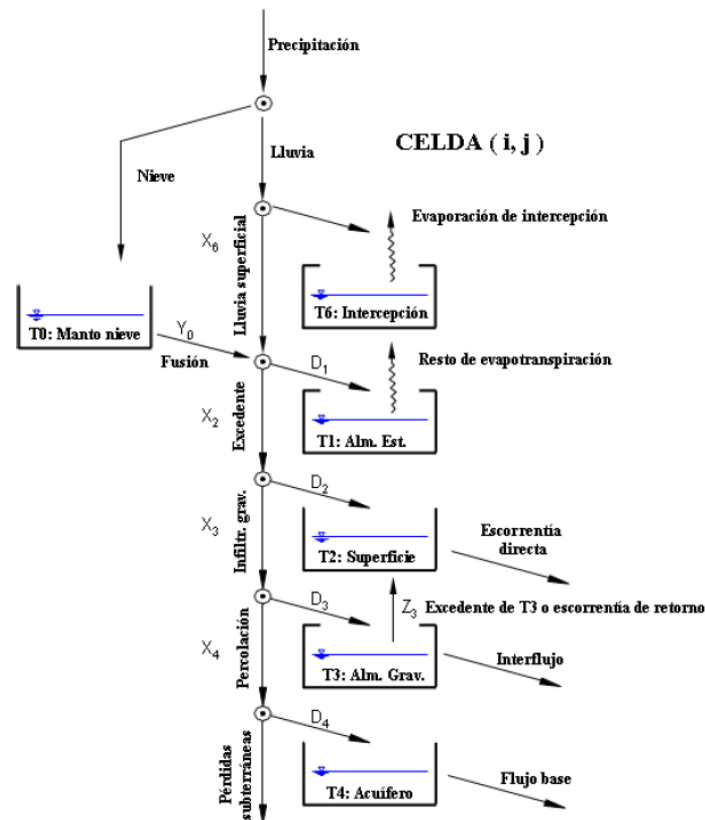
Precipitación

CELDA ( i, j )

Nieve

Lluvia

$X_6$

Lluvia superficial

Evaporación de intercepción

T6: Intercepción

T0: Manto nieve

$Y_0$

Fusión

$D_1$

Resto de evapotranspiración

$X_2$

Excedente

T1: Alm. Est.

$D_2$

$X_3$

Infiltr. grav.

T2: Superficie

Escorrentía directa

$Z_3$

Excedente de T3 o escorrentía de retorno

$D_3$

$X_4$

Percolación

T3: Alm. Grav.

Interflujo

$D_4$

Pérdidas subterráneas

T4: Acuífero

Flujo base